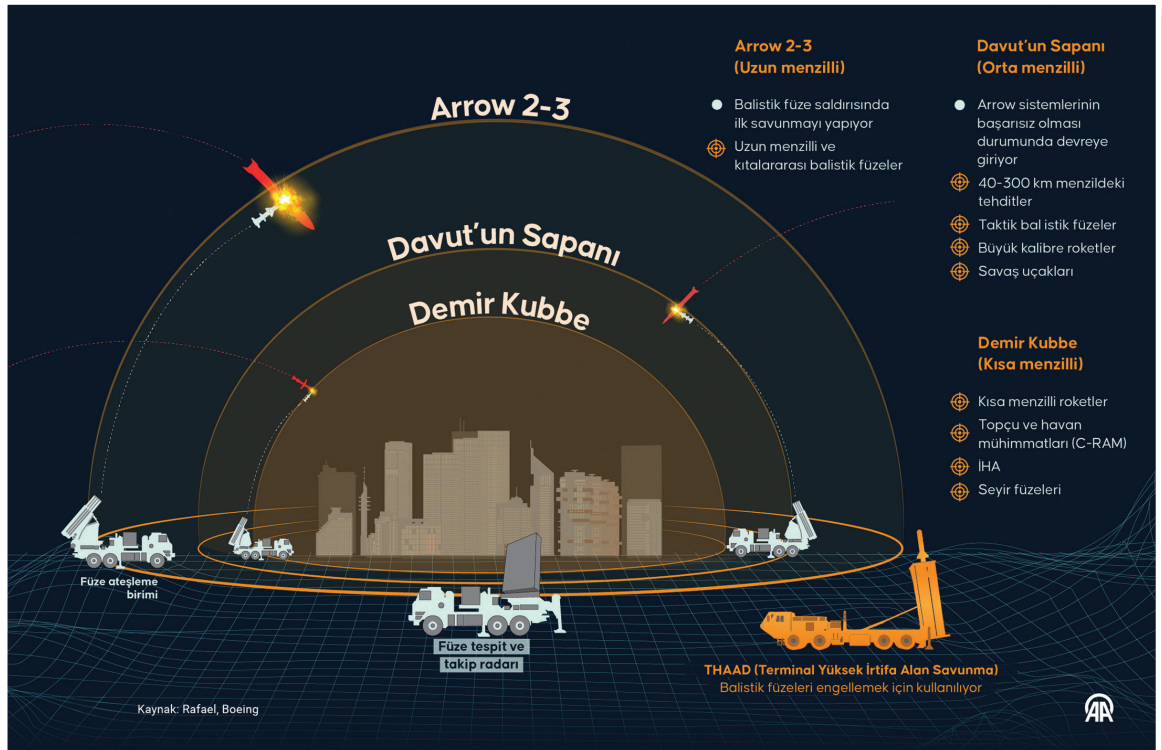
Arrow 2-3

Davut'un Sapanı

Demir Kubbe

Arrow 2-3
(Uzun menzilli)

Balistik füze saldırısında ilk savunmayı yapıyor

Uzun menzilli ve kıtalararası balistik füzeler

Davut'un Sapanı
(Orta menzilli)

Arrow sistemlerinin başarısız olması durumunda devreye giriyor

40-300 km menzildeki tehditler

Taktik bal istik füzeler

Büyük kalibre roketler

Savaş uçakları

Demir Kubbe
(Kısa menzilli)

Kısa menzilli roketler

Topçu ve havan mühimmatları (C-RAM)

İHA

Seyir füzeleri

Füze ateşleme birimi

Füze tespit ve takip radarı

THAAD (Terminal Yüksek İrtifa Alan Savunma)
Balistik füzeleri engellemek için kullanılıyor

Kaynak: Rafael, Boeing

AA